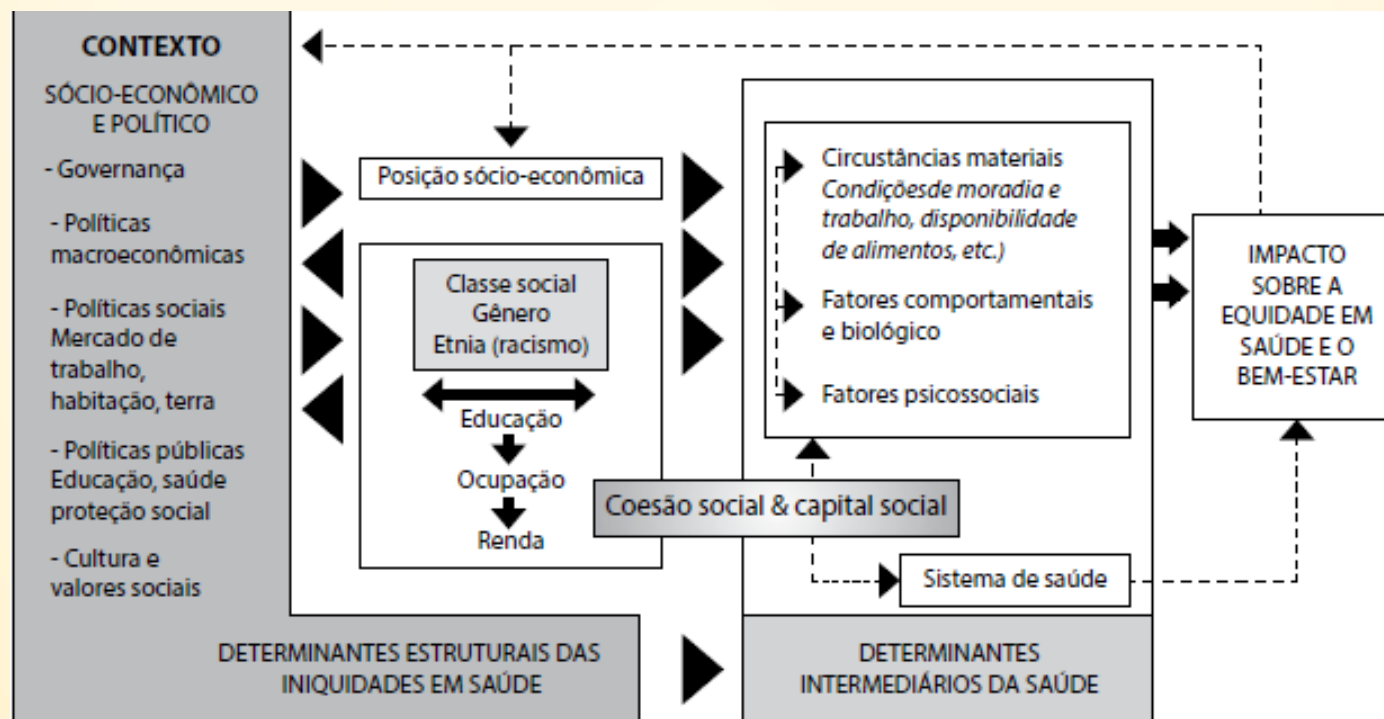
CONTEXTO

SÓCIO-ECONÔMICO E POLÍTICO

- Governança

- Políticas macroeconômicas

- Políticas sociais Mercado de trabalho, habitação, terra

- Políticas públicas Educação, saúde proteção social

- Cultura e valores sociais

Posição sócio-econômica

Classe social
Gênero
Etnia (racismo)

Educação

Ocupação

Renda

Circunstâncias materiais
*Condiçõesde moradia e trabalho, disponibilidade de alimentos, etc.)*

Fatores comportamentais e biológico

Fatores psicossociais

Coesão social & capital social

Sistema de saúde

IMPACTO SOBRE A EQUIDADE EM SAÚDE E O BEM-ESTAR

DETERMINANTES ESTRUTURAIS DAS INIQUIDADES EM SAÚDE

DETERMINANTES INTERMEDIÁRIOS DA SAÚDE